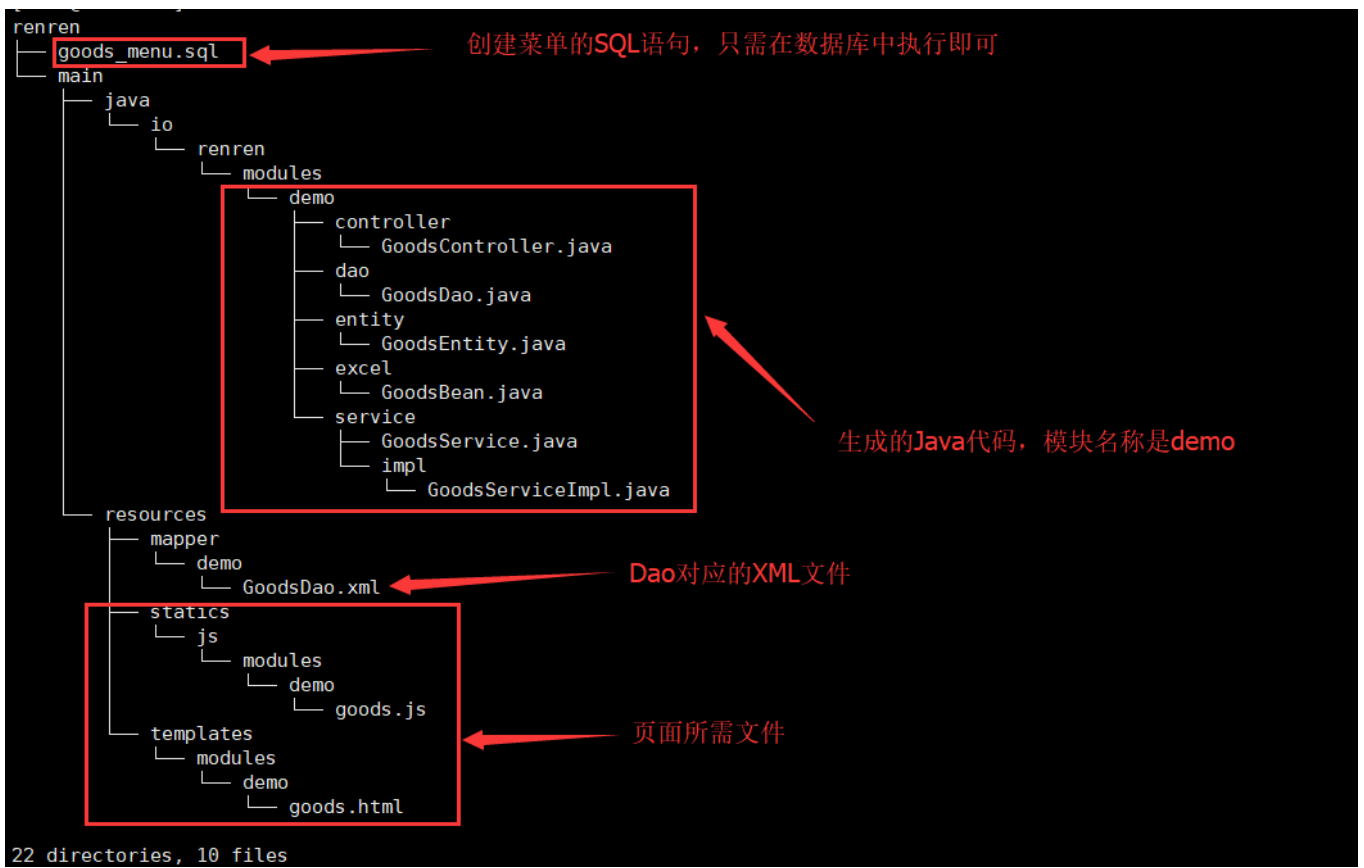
renren
├── goods_menu.sql
└── main
    ├── java
    │   └── io
    │       └── renren
    │           └── modules
    │               └── demo
    │                   ├── controller
    │                   │   └── GoodsController.java
    │                   ├── dao
    │                   │   └── GoodsDao.java
    │                   ├── entity
    │                   │   └── GoodsEntity.java
    │                   ├── excel
    │                   │   └── GoodsBean.java
    │                   └── service
    │                       ├── GoodsService.java
    │                       └── impl
    │                           └── GoodsServiceImpl.java
    └── resources
        ├── mapper
        │   └── demo
        │       └── GoodsDao.xml
        ├── statics
        │   └── js
        │       └── modules
        │           └── demo
        │               └── goods.js
        └── templates
            └── modules
                └── demo
                    └── goods.html

22 directories, 10 files

创建菜单的SQL语句，只需在数据库中执行即可

生成的Java代码，模块名称是demo

Dao对应的XML文件

页面所需文件